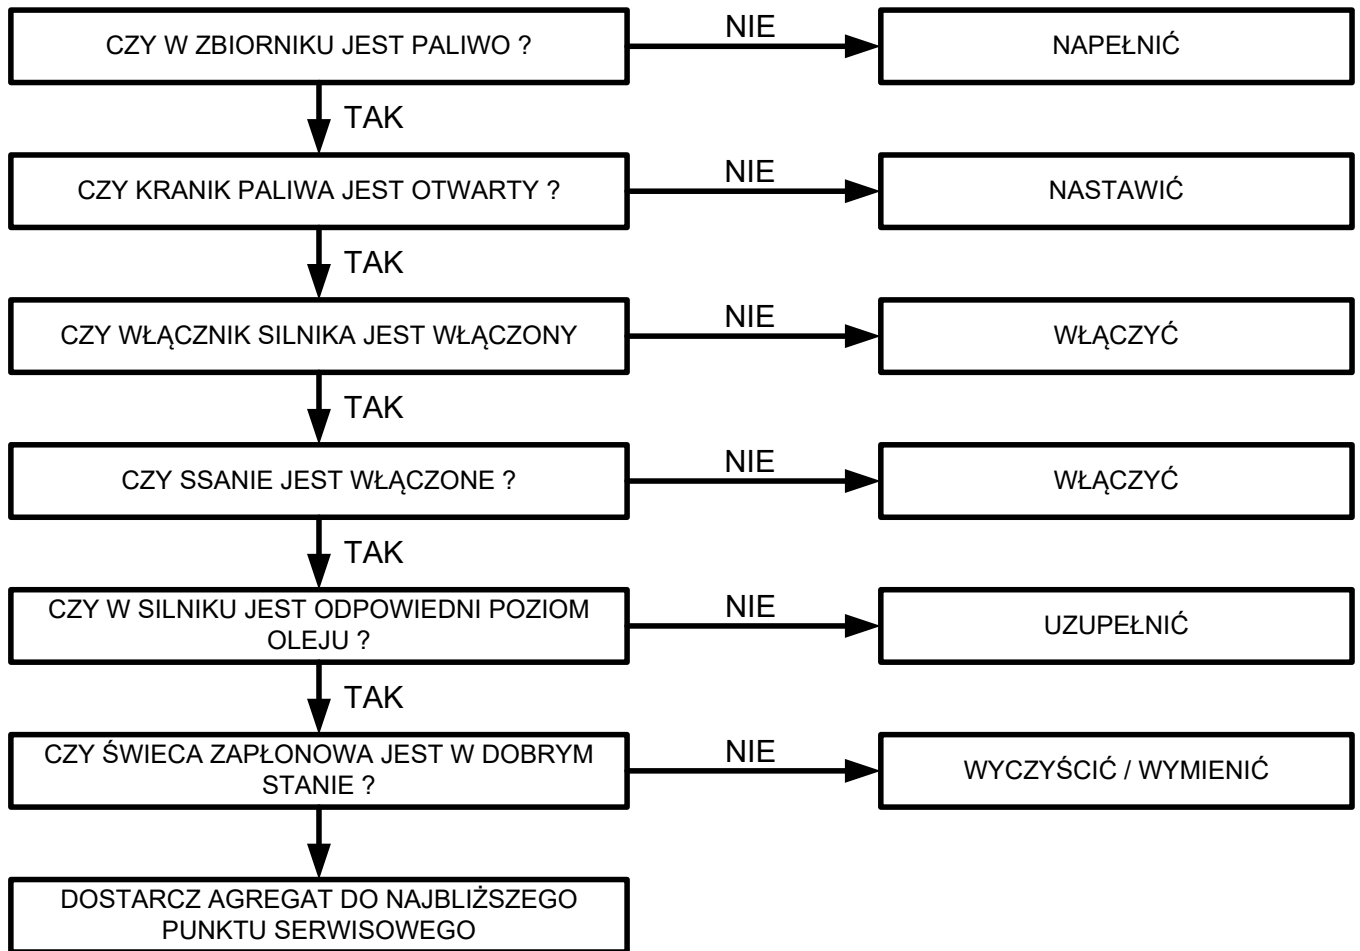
CZY W ZBIORNIKU JEST PALIWO ?

NIE

NAPEŁNIĆ

TAK

CZY KRANIK PALIWA JEST OTWARTY ?

NIE

NASTAWIĆ

TAK

CZY WŁĄCZNIK SILNIKA JEST WŁĄCZONY

NIE

WŁĄCZYĆ

TAK

CZY SSANIE JEST WŁĄCZONE ?

NIE

WŁĄCZYĆ

TAK

CZY W SILNIKU JEST ODPOWIEDNI POZIOM OLEJU ?

NIE

UZUPEŁNIĆ

TAK

CZY ŚWIECA ZAPŁONOWA JEST W DOBRYM STANIE ?

NIE

WYCZYŚCIĆ / WYMIENIĆ

DOSTARCZ AGREGAT DO NAJBLIŻSZEGO PUNKTU SERWISOWEGO